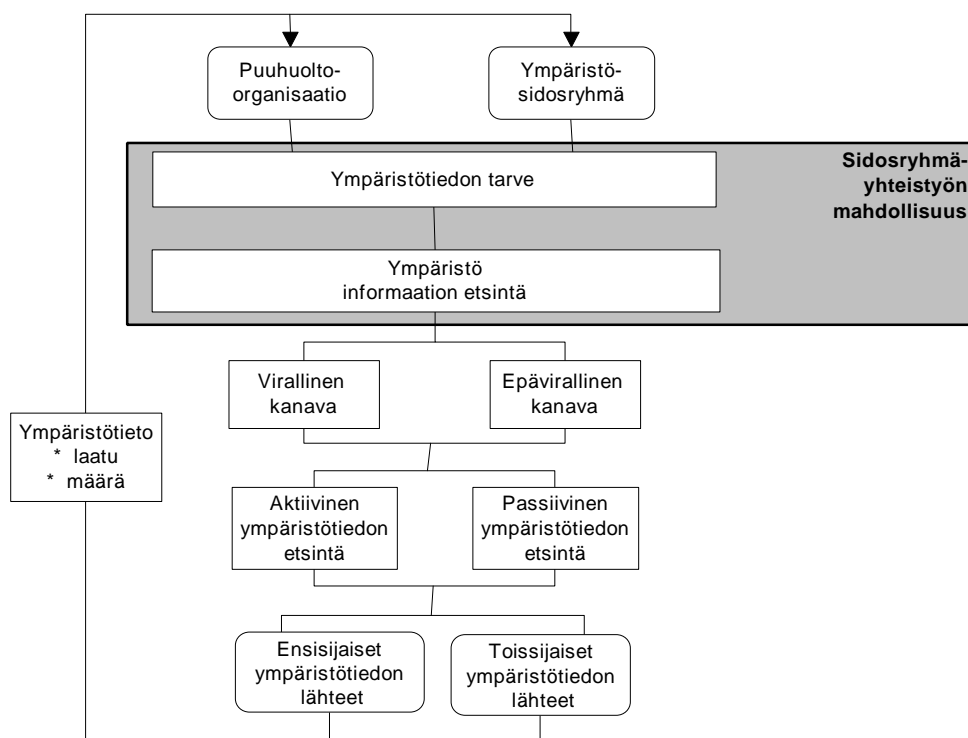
Puuhuolto-organisaatio

Ympäristö-sidosryhmä

Sidosryhmä-yhteistyön mahdollisuus

Ympäristötiedon tarve

Ympäristö informaation etsintä

Virallinen kanava

Epävirallinen kanava

Ympäristötieto
* laatu
* määrä

Aktiivinen ympäristötiedon etsintä

Passiivinen ympäristötiedon etsintä

Ensisijaiset ympäristötiedon lähteet

Toissijaiset ympäristötiedon lähteet